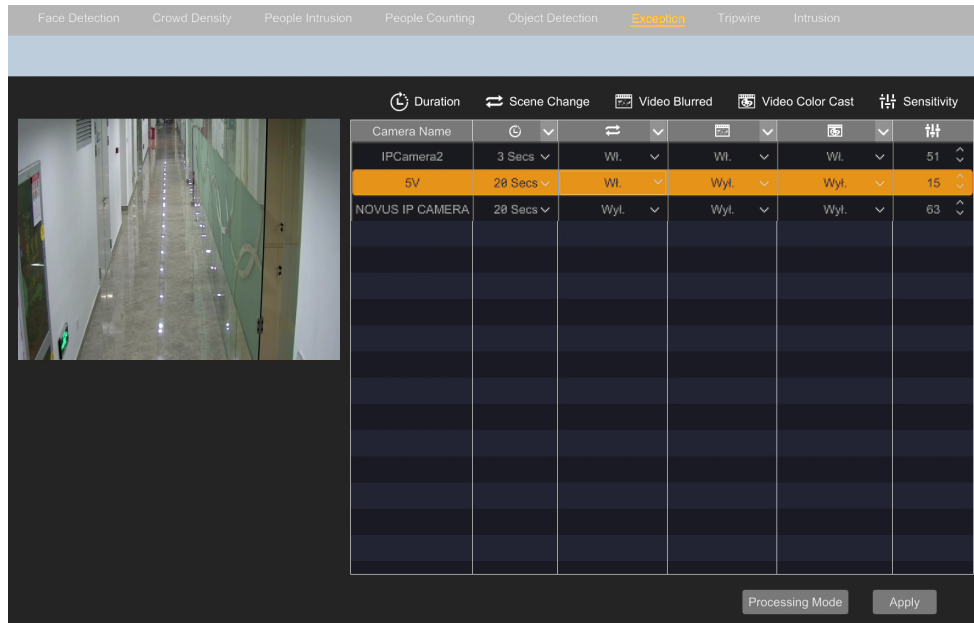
Face Detection Crowd Density People Intrusion People Counting Object Detection Exception Tripwire Intrusion

Duration Scene Change Video Blurred Video Color Cast Sensitivity

| Camera Name | | | | | |
|---|---|---|---|---|---|
| IPCamera2 | 3 Secs | Wł. | Wł. | Wł. | 51 |
| 5V | 20 Secs | Wł. | Wył. | Wył. | 15 |
| NOVUS IP CAMERA | 20 Secs | Wył. | Wył. | Wył. | 63 |

Processing Mode Apply